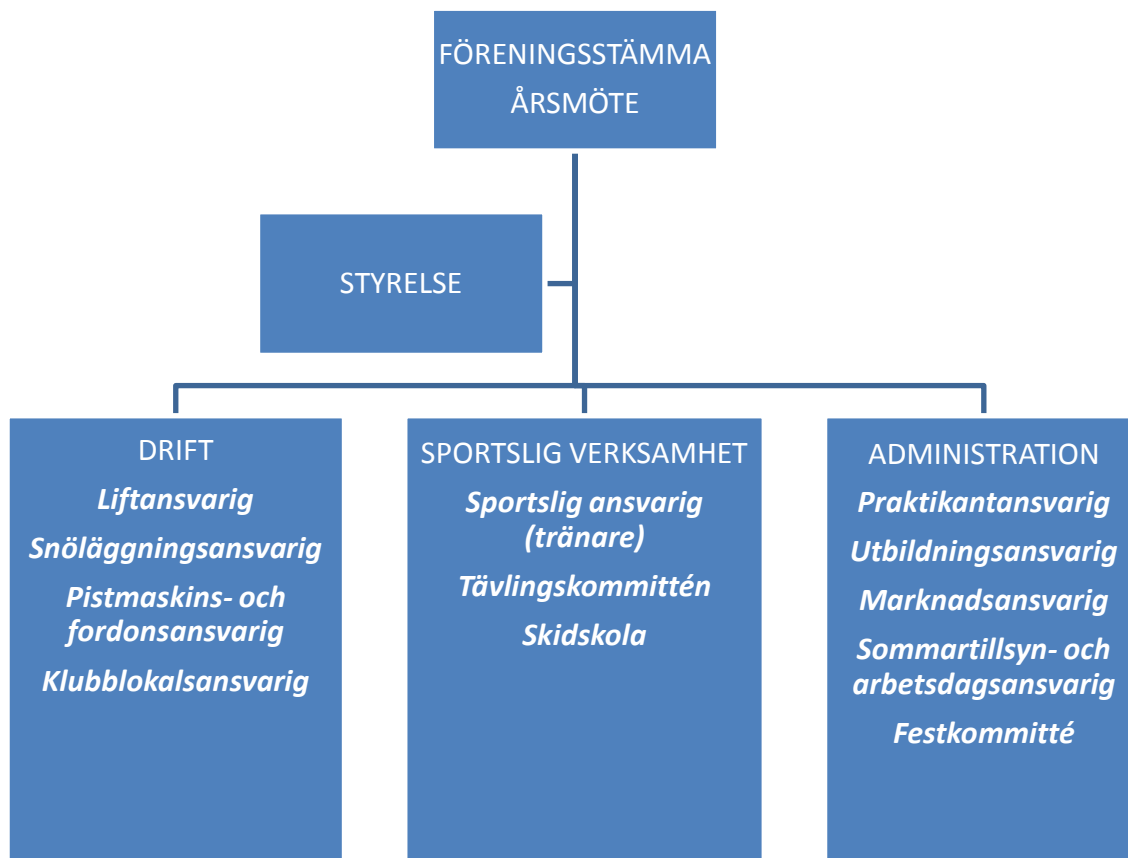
FÖRENINGSSTÄMMA
ÅRSMÖTE

STYRELSE

DRIFT
Liftansvarig
Snöläggningsansvarig
Pistmaskins- och fordonsansvarig
Klubblokalsansvarig

SPORTSLIG VERKSAMHET
Sportslig ansvarig (tränare)
Tävlingskommittén
Skidskola

ADMINISTRATION
Praktikantansvarig
Utbildningsansvarig
Marknadsansvarig
Sommartillsyn- och arbetsdagsansvarig
Festkommitté